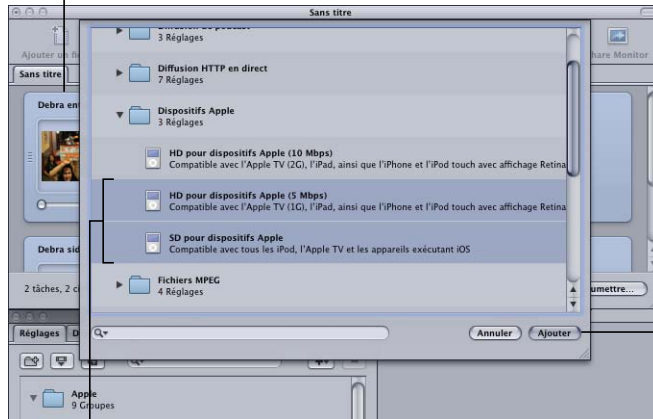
Sans titre

Ajouter un fi

Share Monitor

Sans titre

Debra en

Debra sid

2 tâches, 2 c

umettre...

Réglages

Apple
9 Groupes

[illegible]
3 Réglages

Diffusion HTTP en direct
7 Réglages

Dispositifs Apple
3 Réglages

HD pour dispositifs Apple (10 Mbps)
Compatible avec l'Apple TV (2G), l'iPad, ainsi que l'iPhone et l'iPod touch avec affichage Retina

HD pour dispositifs Apple (5 Mbps)
Compatible avec l'Apple TV (1G), l'iPad, ainsi que l'iPhone et l'iPod touch avec affichage Retina

SD pour dispositifs Apple
Compatible avec tous les iPod, l'Apple TV et les appareils exécutant iOS

Fichiers MPEG
4 Réglages

Annuler

Ajouter